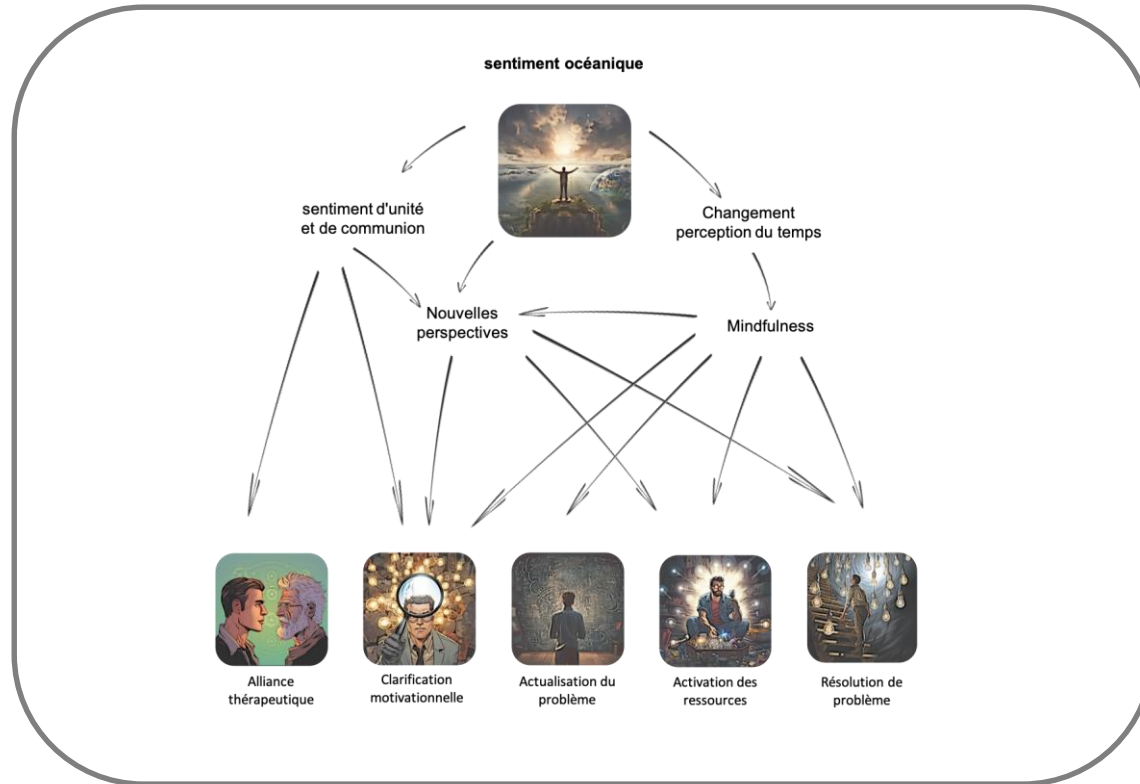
sentiment océanique

sentiment d'unité et de communion

Changement perception du temps

Nouvelles perspectives

Mindfulness

Alliance thérapeutique

Clarification motivationnelle

Actualisation du problème

Activation des ressources

Résolution de problème